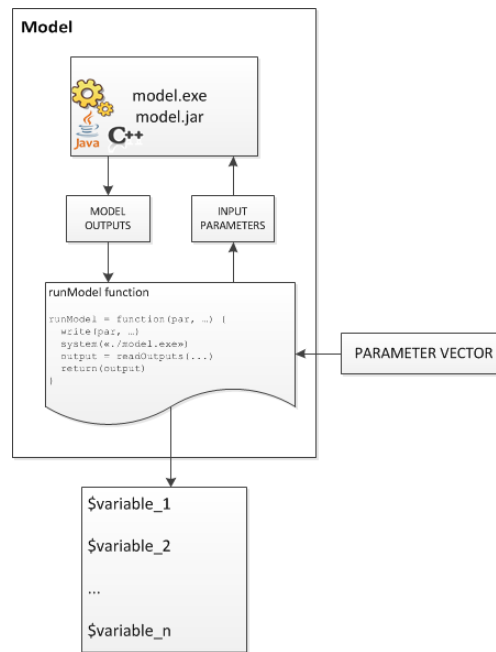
Model

model.exe
model.jar

Java

C++

MODEL OUTPUTS

INPUT PARAMETERS

runModel function

runModel = function(par, …) {
  write(par, …)
  system(«./model.exe»)
  output = readOutputs(...)
  return(output)
}

PARAMETER VECTOR

$variable_1

$variable_2

...

$variable_n